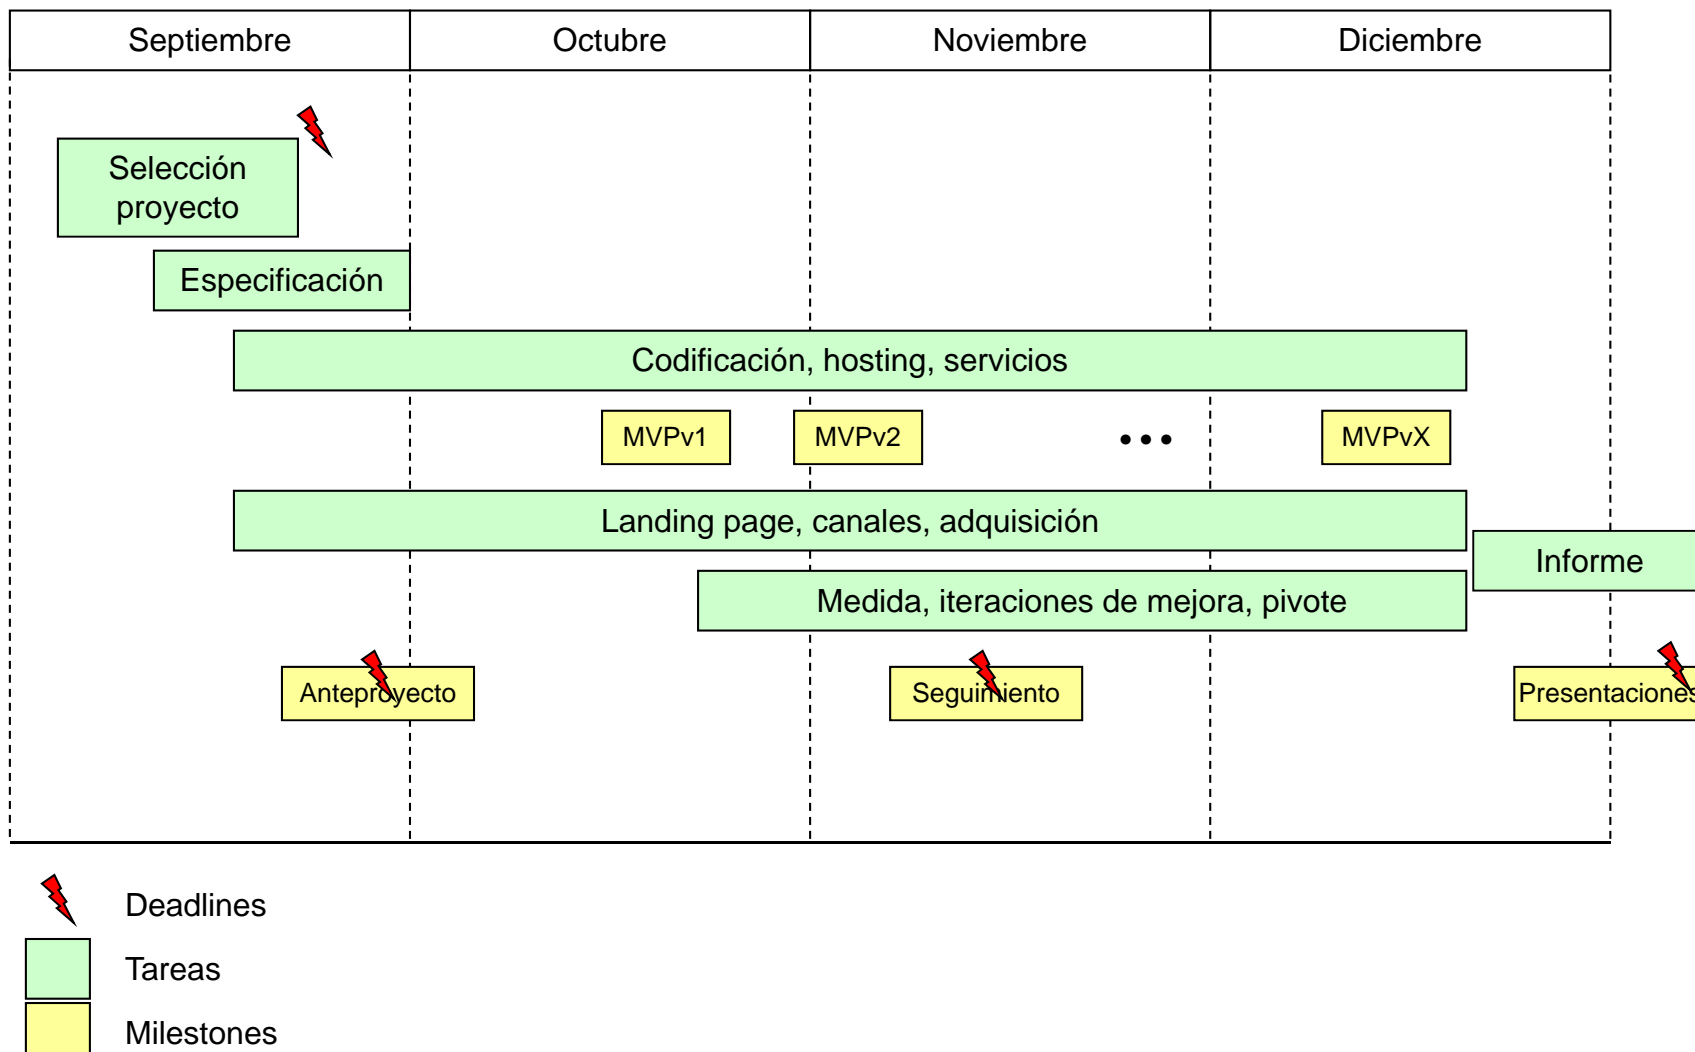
| Septiembre | Octubre | Noviembre | Diciembre |
|---|---|---|---|

Selección proyecto

Especificación

Codificación, hosting, servicios

MVPv1

MVPv2

• • •

MVPvX

Landing page, canales, adquisición

Informe

Medida, iteraciones de mejora, pivote

Anteproyecto

Seguimiento

Presentaciones

Deadlines

Tareas

Milestones